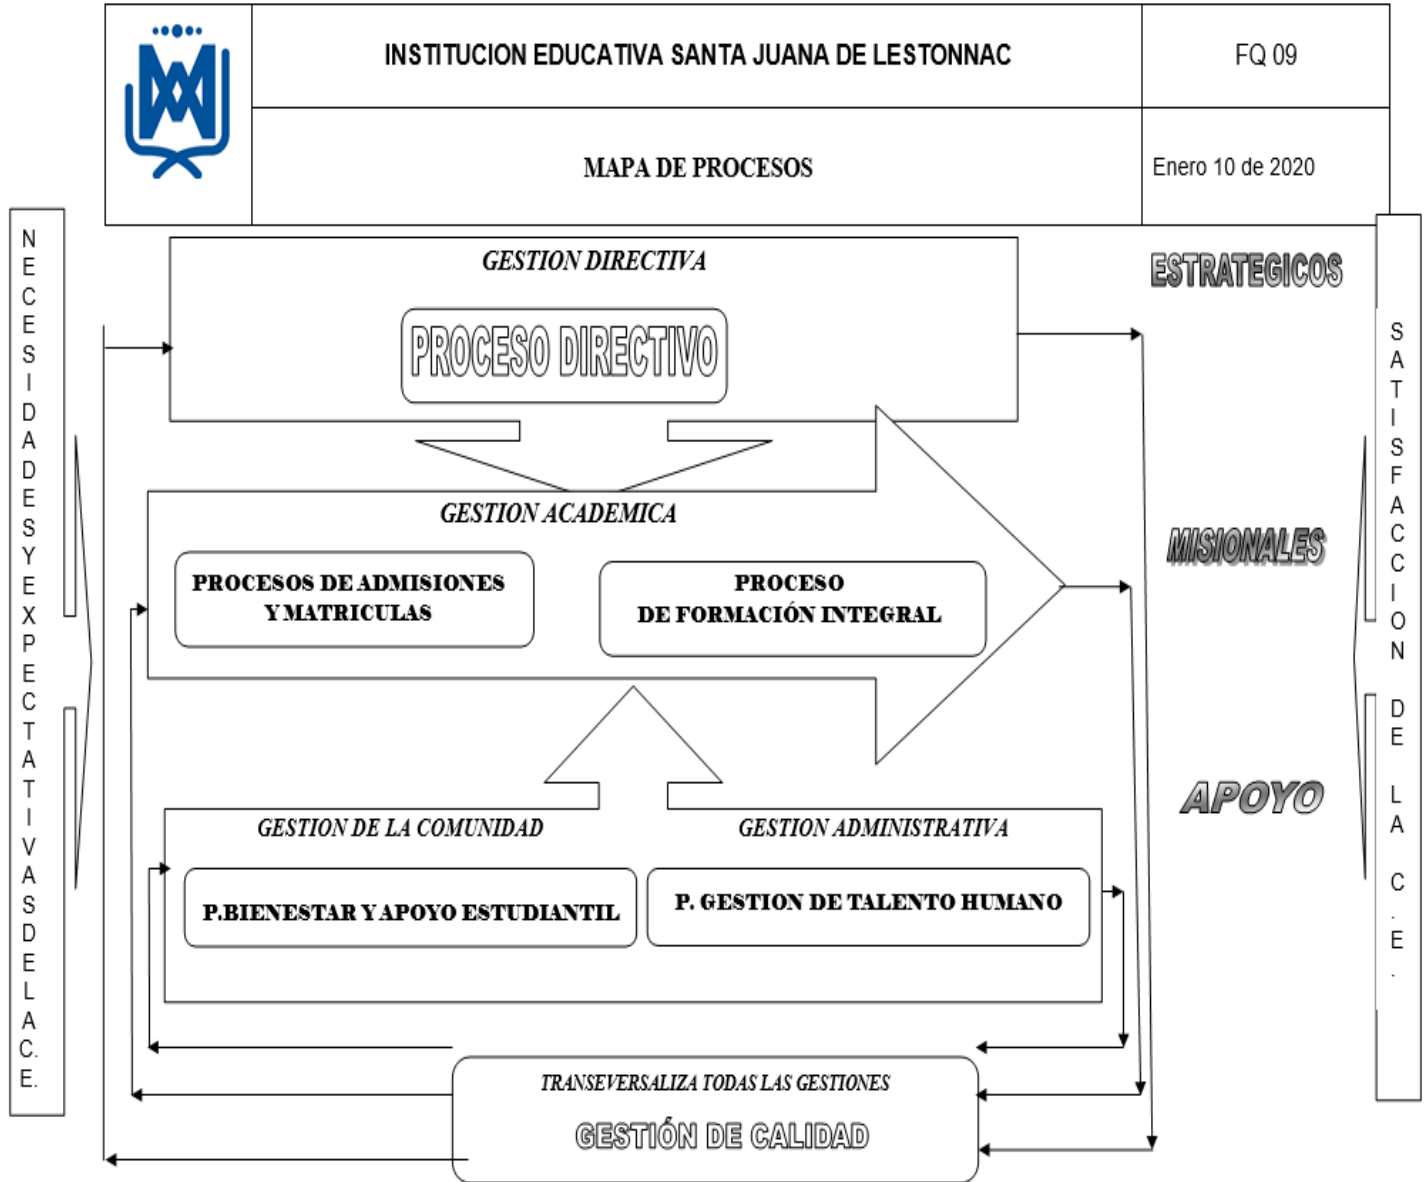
| | INSTITUCION EDUCATIVA SANTA JUANA DE LESTONNAC | FQ 09 |
|---|---|---|
| | MAPA DE PROCESOS | Enero 10 de 2020 |

NECESIDADES Y EXPECTATIVAS DE LA C.E.

GESTION DIRECTIVA

PROCESO DIRECTIVO

ESTRATEGICOS

GESTION ACADEMICA

PROCESOS DE ADMISIONES Y MATRICULAS

PROCESO DE FORMACIÓN INTEGRAL

MISIONALES

APOYO

GESTION DE LA COMUNIDAD

GESTION ADMINISTRATIVA

P.BIENESTAR Y APOYO ESTUDIANTIL

P. GESTION DE TALENTO HUMANO

TRANSEVERSALIZA TODAS LAS GESTIONES

GESTIÓN DE CALIDAD

SATISFACCION DE LA C.E.